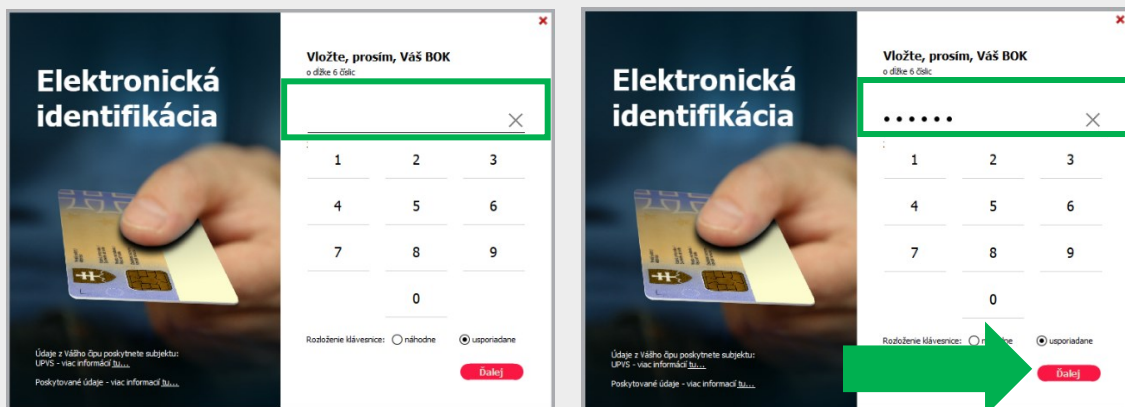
Elektronická identifikácia

Vložte, prosím, Váš BOK
o dĺžke 6 čísic

1 2 3
4 5 6
7 8 9
0

Rozloženie klávesnice: náhodne usporiadane

Ďalej

Údaje z Vášho čipu poskytnete subjektu: UPVS - viac informácií tu...

Poskytované údaje - viac informácií tu...

Elektronická identifikácia

Vložte, prosím, Váš BOK
o dĺžke 6 čísic

••••••

1 2 3
4 5 6
7 8 9
0

Rozloženie klávesnice: n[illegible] usporiadane

Ďalej

Údaje z Vášho čipu poskytnete subjektu: UPVS - viac informácií tu...

Poskytované údaje - viac informácií tu...